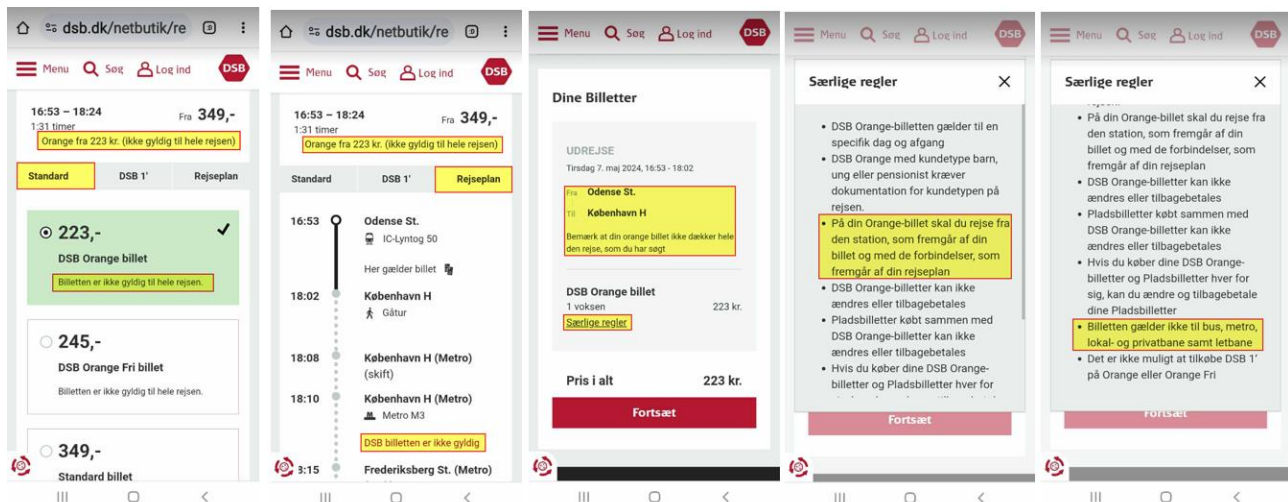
dsb.dk/netbutik/re

Menu Søg Log ind DSB

16:53 – 18:24
1:31 timer
Fra 349,-
Orange fra 223 kr. (ikke gyldig til hele rejsen)

Standard | DSB 1' | Rejseplan

223,-
DSB Orange billet
Billetten er ikke gyldig til hele rejsen.

245,-
DSB Orange Fri billet
Billetten er ikke gyldig til hele rejsen.

349,-
Standard billet

dsb.dk/netbutik/re

Menu Søg Log ind DSB

16:53 – 18:24
1:31 timer
Fra 349,-
Orange fra 223 kr. (ikke gyldig til hele rejsen)

Standard | DSB 1' | Rejseplan

16:53 Odense St.
IC-Lyntog 50
Her gælder billet
18:02 København H
Gåtur
18:08 København H (Metro)
(skift)
18:10 København H (Metro)
Metro M3
DSB billetten er ikke gyldig
18:15 Frederiksberg St. (Metro)

Menu Søg Log ind DSB

Dine Billetter

UDREJSE
Tirsdag 7. maj 2024, 16:53 - 18:02
Fra Odense St.
Til København H
Bemærk at din orange billet ikke dækker hele den rejse, som du har søgt

DSB Orange billet
1 voksen 223 kr.
Særlige regler

Pris i alt 223 kr.

Fortsæt

Menu Søg Log ind DSB

Særlige regler

• DSB Orange-billetten gælder til en specifik dag og afgang
• DSB Orange med kundetype barn, ung eller pensionist kræver dokumentation for kundetypen på rejsen.
• På din Orange-billet skal du rejse fra den station, som fremgår af din billet og med de forbindelser, som fremgår af din rejseplan
• DSB Orange-billetter kan ikke ændres eller tilbagebetales
• Pladsbilletter købt sammen med DSB Orange-billetter kan ikke ændres eller tilbagebetales
• Hvis du køber dine DSB Orange-billetter og Pladsbilletter hver for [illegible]

Fortsæt

Menu Søg Log ind DSB

Særlige regler

rejsen.
• På din Orange-billet skal du rejse fra den station, som fremgår af din billet og med de forbindelser, som fremgår af din rejseplan
• DSB Orange-billetter kan ikke ændres eller tilbagebetales
• Pladsbilletter købt sammen med DSB Orange-billetter kan ikke ændres eller tilbagebetales
• Hvis du køber dine DSB Orange-billetter og Pladsbilletter hver for sig, kan du ændre og tilbagebetale dine Pladsbilletter
• Billetten gælder ikke til bus, metro, lokal- og privatbane samt letbane
• Det er ikke muligt at tilkøbe DSB 1' på Orange eller Orange Fri

Fortsæt